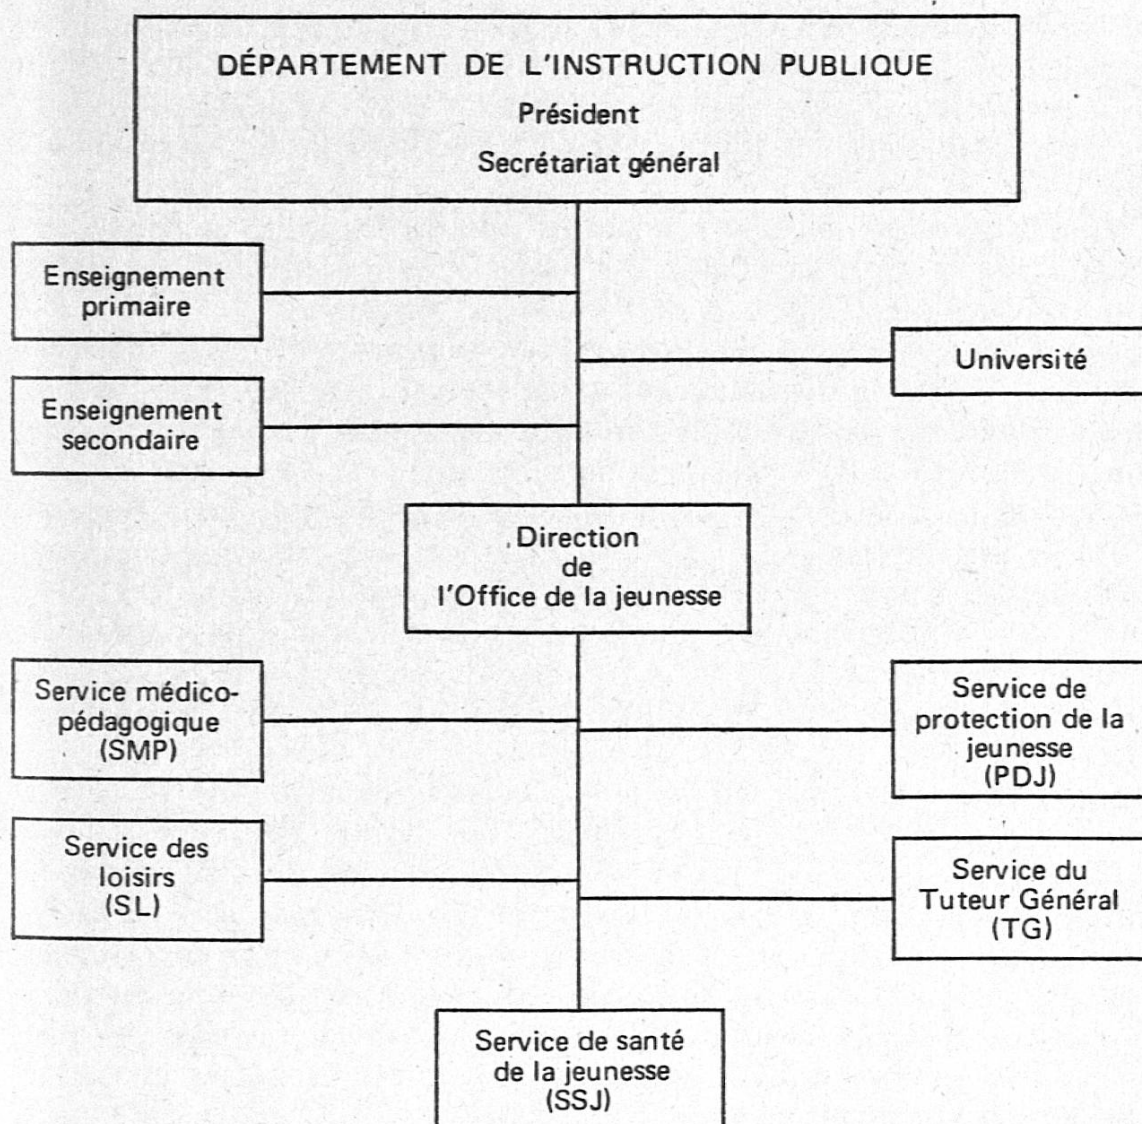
DÉPARTEMENT DE L'INSTRUCTION PUBLIQUE
Président
Secrétariat général

Enseignement primaire

Université

Enseignement secondaire

Direction de l'Office de la jeunesse

Service médico-pédagogique (SMP)

Service de protection de la jeunesse (PDJ)

Service des loisirs (SL)

Service du Tuteur Général (TG)

Service de santé de la jeunesse (SSJ)